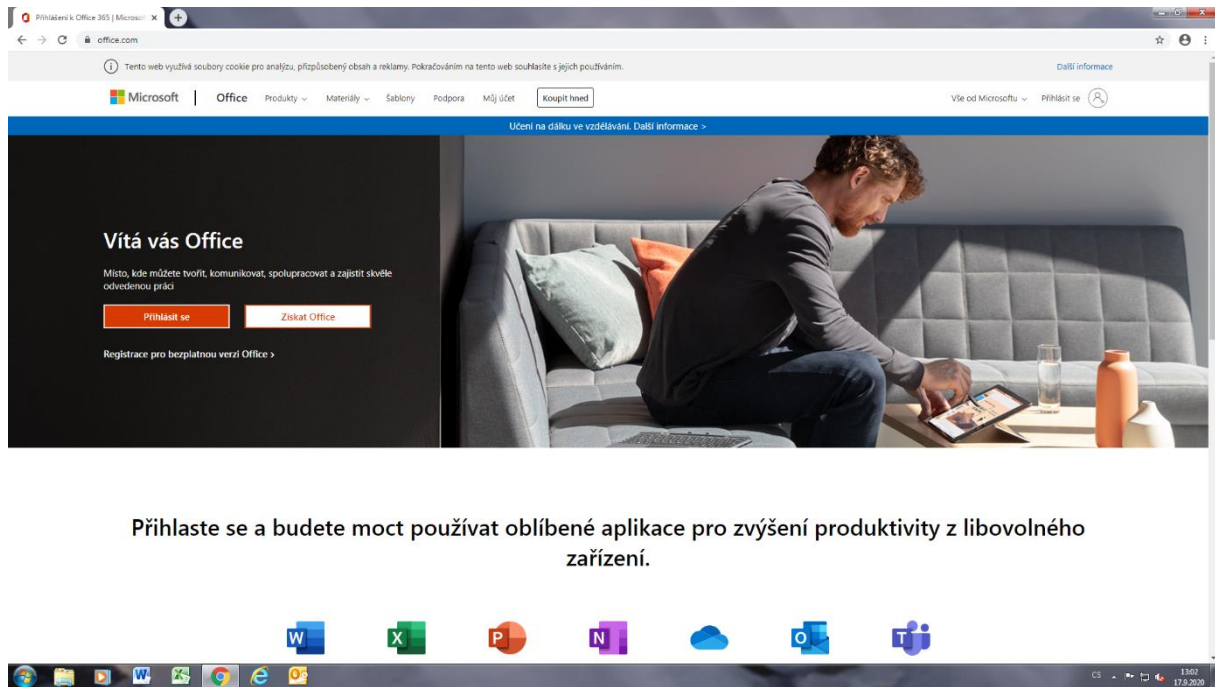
Přihlášení k Office 365 | Microsof ×

office.com

Tento web využívá soubory cookie pro analýzu, přizpůsobený obsah a reklamy. Pokračováním na tento web souhlasíte s jejich používáním.

Další informace

Microsoft | Office Produkty Materiály Šablony Podpora Můj účet Koupit hned

Vše od Microsoftu Přihlásit se

Učení na dálku ve vzdělávání. Další informace >

Vítá vás Office

Místo, kde můžete tvořit, komunikovat, spolupracovat a zajistit skvěle odvedenou práci

Přihlásit se

Získat Office

Registrace pro bezplatnou verzi Office >

Přihlaste se a budete moct používat oblíbené aplikace pro zvýšení produktivity z libovolného zařízení.

CS 13:02 17.9.2020